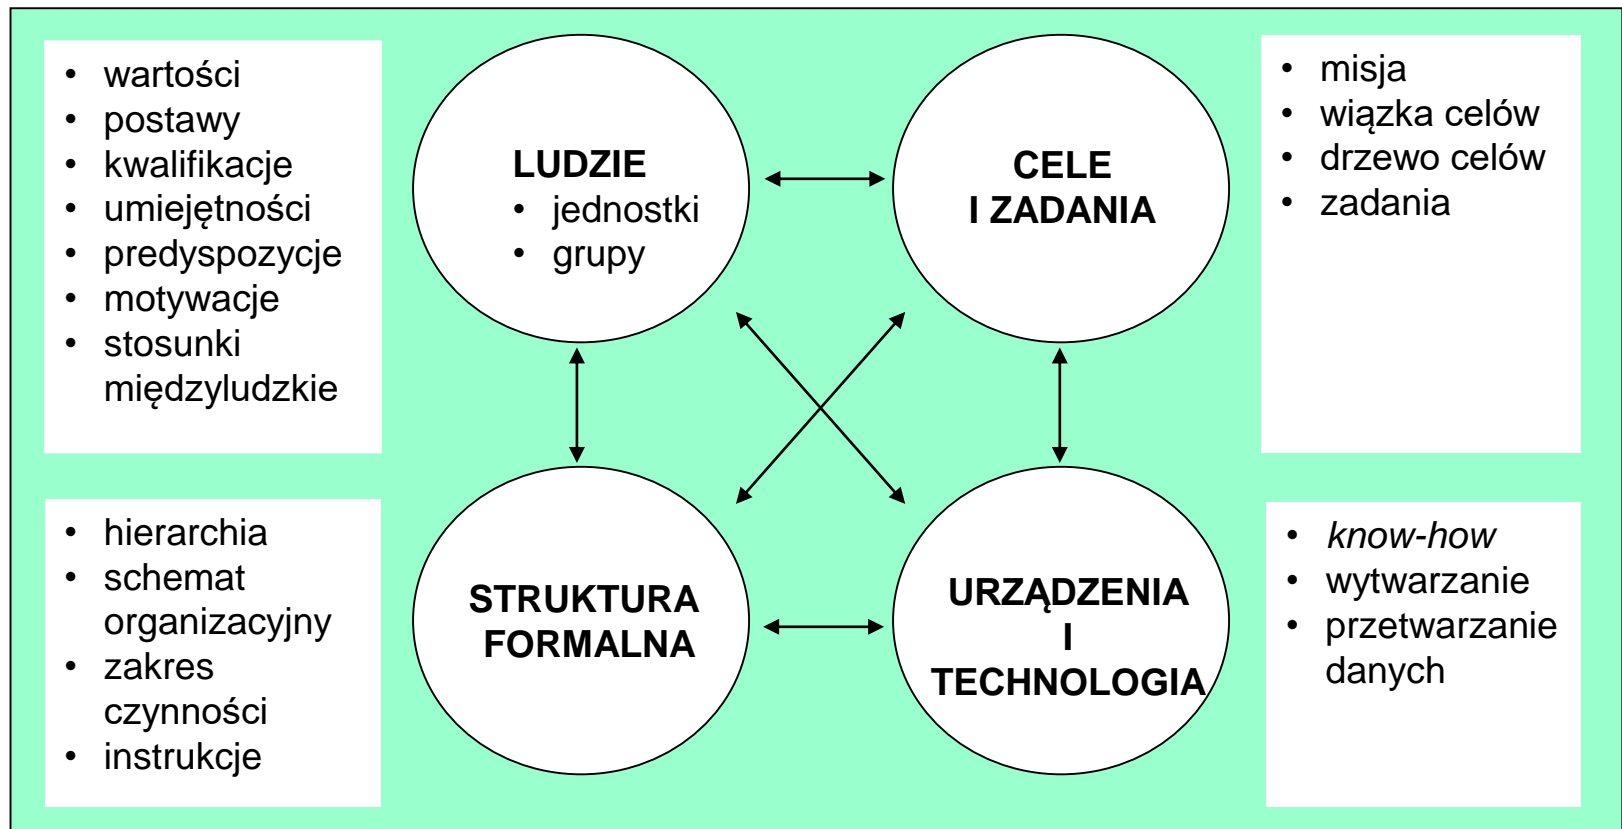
- wartości
- postawy
- kwalifikacje
- umiejętności
- predyspozycje
- motywacje
- stosunki międzyludzkie

LUDZIE
- jednostki
- grupy

CELE I ZADANIA

- misja
- wiązka celów
- drzewo celów
- zadania

- hierarchia
- schemat organizacyjny
- zakres czynności
- instrukcje

STRUKTURA FORMALNA

URZĄDZENIA I TECHNOLOGIA

- *know-how*
- wytwarzanie
- przetwarzanie danych